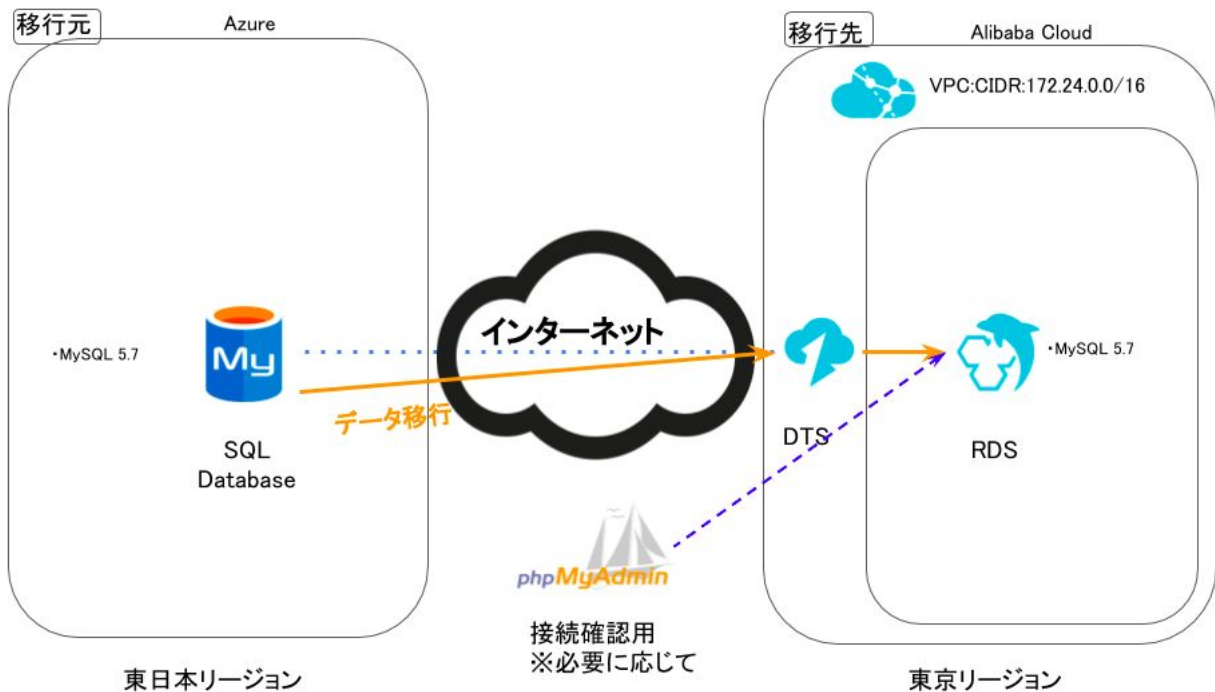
移行元

Azure

移行先

Alibaba Cloud

VPC:CIDR:172.24.0.0/16

・MySQL 5.7

My

SQL Database

インターネット

データ移行

DTS

RDS

・MySQL 5.7

phpMyAdmin

接続確認用
※必要に応じて

東日本リージョン

東京リージョン